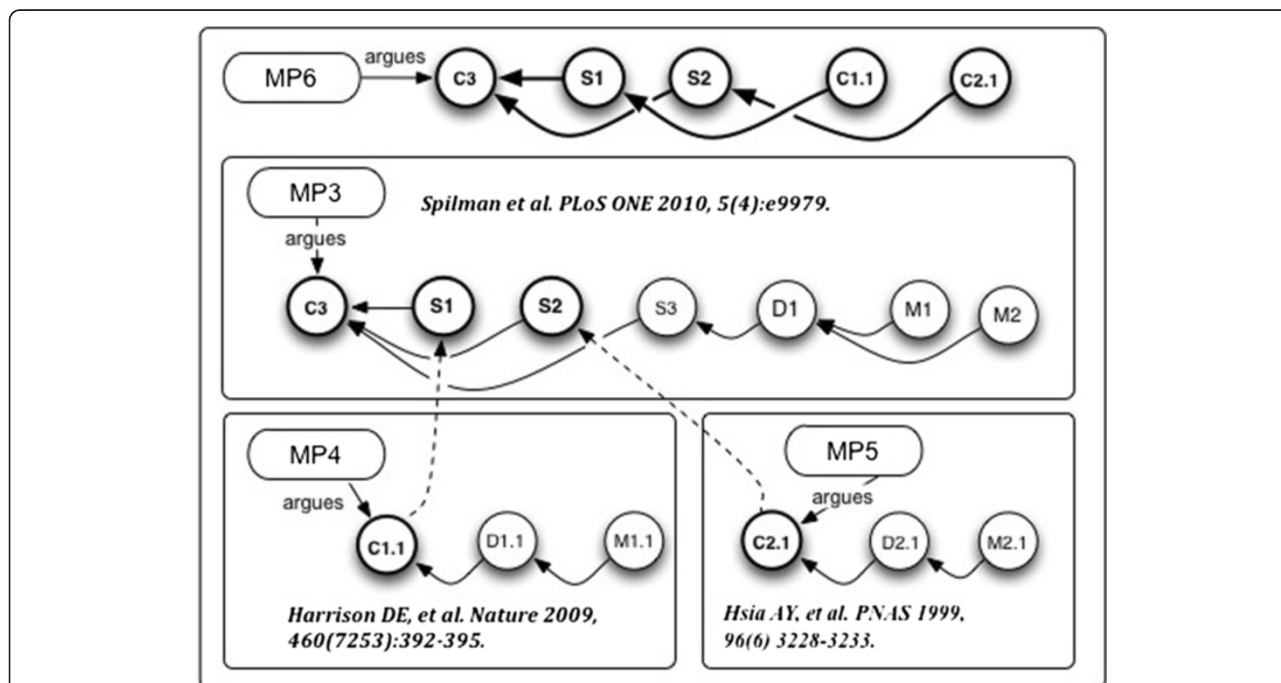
MP6 argues C3 S1 S2 C1.1 C2.1

MP3 *Spilman et al. PLoS ONE 2010, 5(4):e9979.*

argues

C3 S1 S2 S3 D1 M1 M2

MP4

argues

C1.1 D1.1 M1.1

*Harrison DE, et al. Nature 2009, 460(7253):392-395.*

MP5

argues

C2.1 D2.1 M2.1

*Hsia AY, et al. PNAS 1999, 96(6) 3228-3233.*